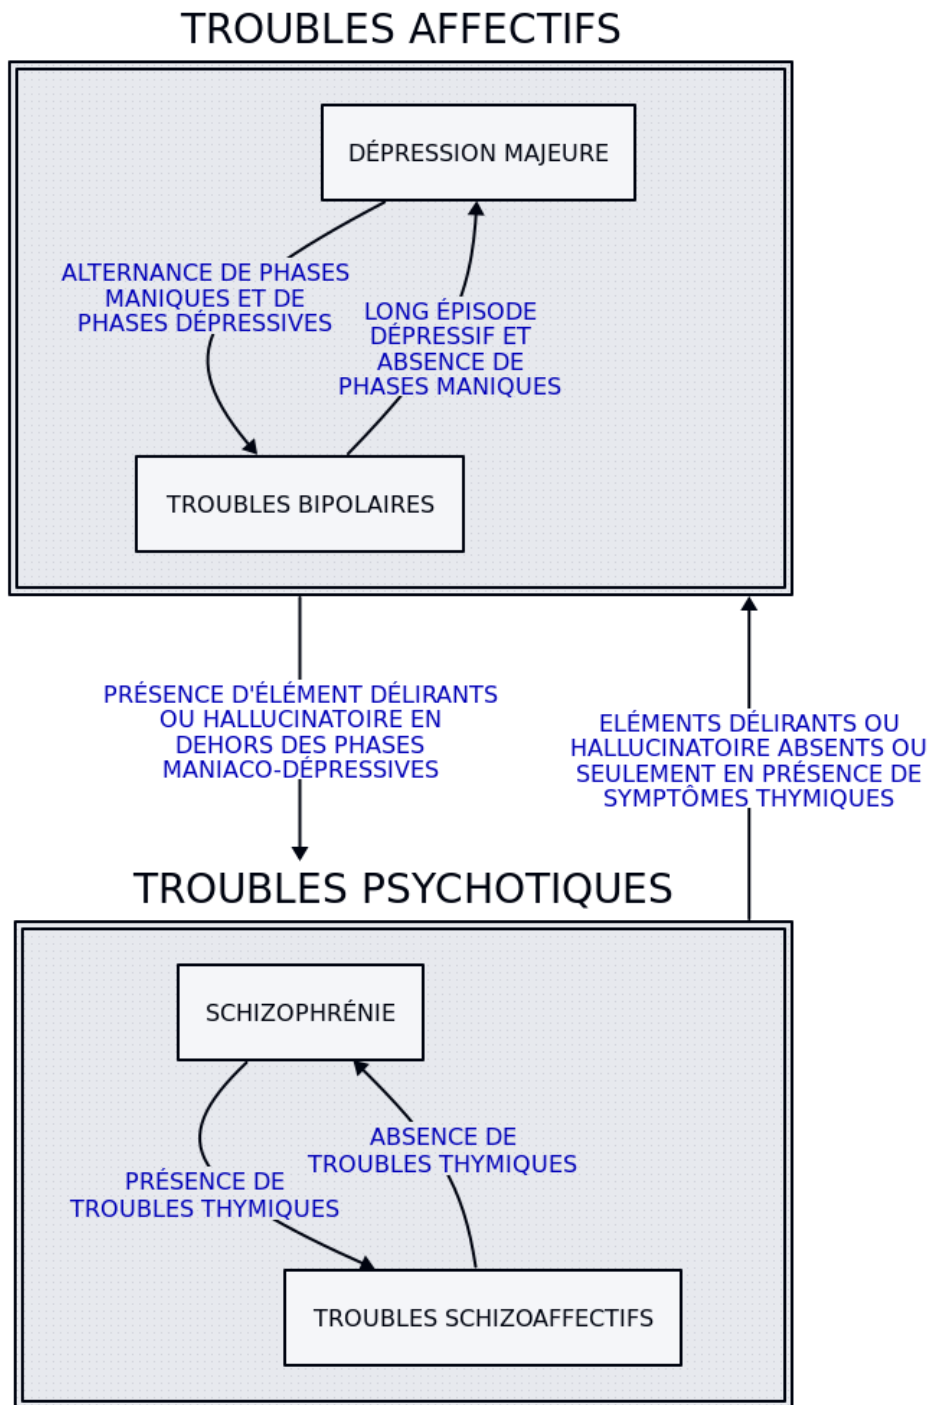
TROUBLES AFFECTIFS

DÉPRESSION MAJEURE

ALTERNANCE DE PHASES MANIQUES ET DE PHASES DÉPRESSIVES

LONG ÉPISODE DÉPRESSIF ET ABSENCE DE PHASES MANIQUES

TROUBLES BIPOLAIRES

PRÉSENCE D'ÉLÉMENT DÉLIRANTS OU HALLUCINATOIRE EN DEHORS DES PHASES MANIACO-DÉPRESSIVES

ELÉMENTS DÉLIRANTS OU HALLUCINATOIRE ABSENTS OU SEULEMENT EN PRÉSENCE DE SYMPTÔMES THYMIQUES

TROUBLES PSYCHOTIQUES

SCHIZOPHRÉNIE

ABSENCE DE TROUBLES THYMIQUES

PRÉSENCE DE TROUBLES THYMIQUES

TROUBLES SCHIZOAFFECTIFS